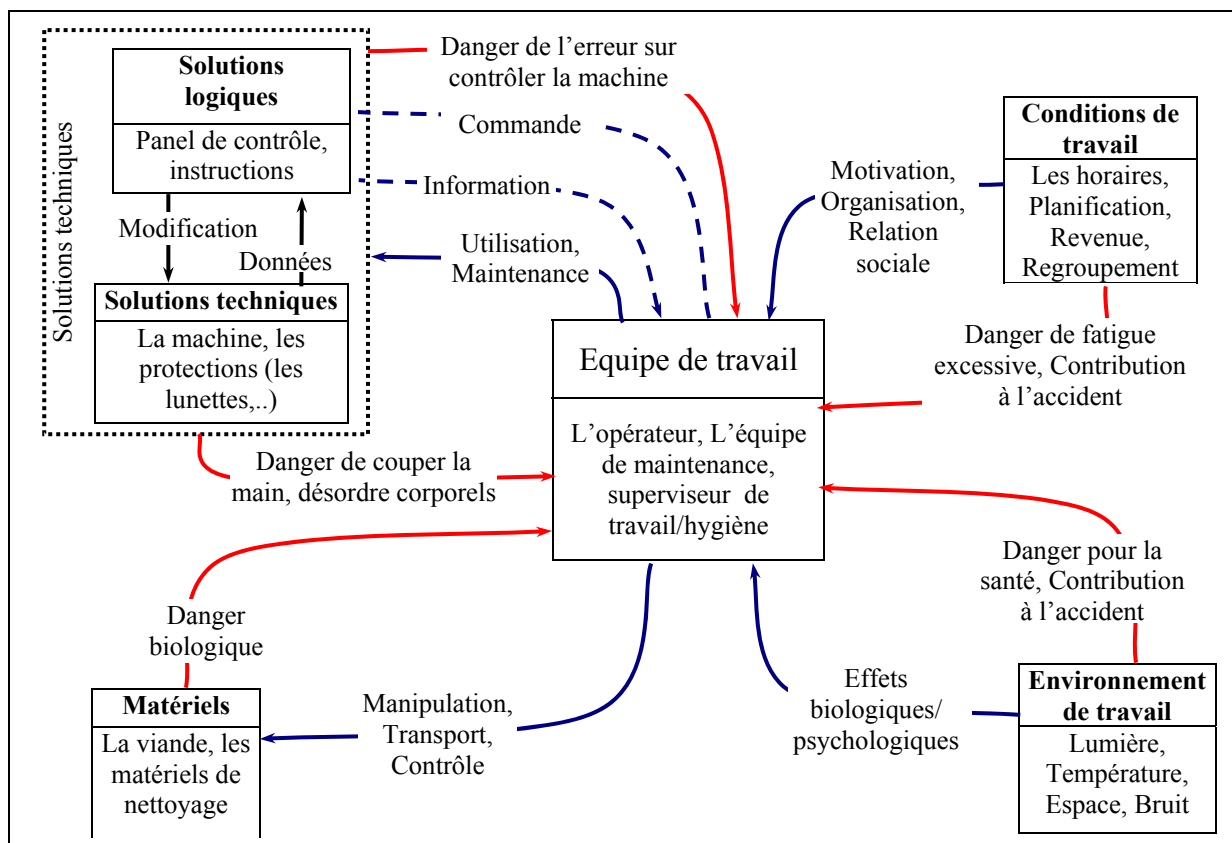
Solutions techniques

Solutions logiques

Panel de contrôle, instructions

Modification

Données

Solutions techniques

La machine, les protections (les lunettes,..)

Danger de l'erreur sur contrôler la machine

Commande

Information

Utilisation, Maintenance

Motivation, Organisation, Relation sociale

Conditions de travail

Les horaires, Planification, Revenue, Regroupement

Danger de fatigue excessive, Contribution à l'accident

Equipe de travail

L'opérateur, L'équipe de maintenance, superviseur de travail/hygiène

Danger de couper la main, désordre corporels

Danger pour la santé, Contribution à l'accident

Danger biologique

Matériels

La viande, les matériels de nettoyage

Manipulation, Transport, Contrôle

Effets biologiques/ psychologiques

Environnement de travail

Lumière, Température, Espace, Bruit